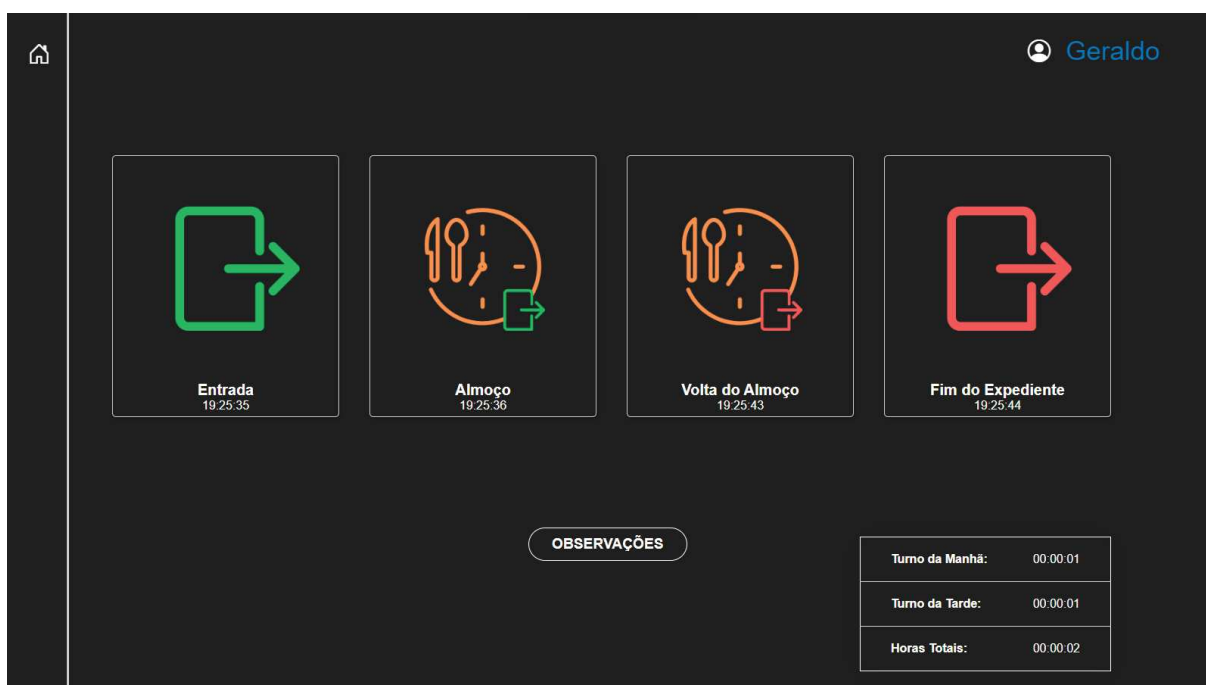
Geraldo

Entrada
19:25:35

Almoço
19:25:36

Volta do Almoço
19:25:43

Fim do Expediente
19:25:44

OBSERVAÇÕES

| Turno da Manhã: | 00:00:01 |
|---|---|
| Turno da Tarde: | 00:00:01 |
| Horas Totais: | 00:00:02 |